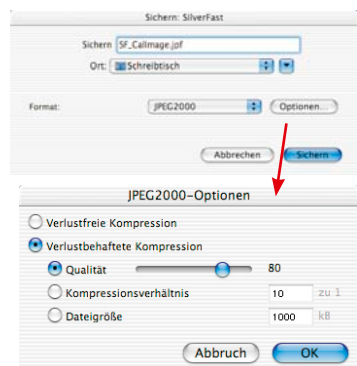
Sichern: SilverFast

Sichern SF_CalImage.jpf

Ort: Schreibtisch

Format: JPEG2000 Optionen...

Abbrechen Sichern

JPEG2000-Optionen

Verlustfreie Kompression

Verlustbehaftete Kompression

Qualität 80

Kompressionsverhältnis 10 zu 1

Dateigröße 1000 kB

Abbruch OK